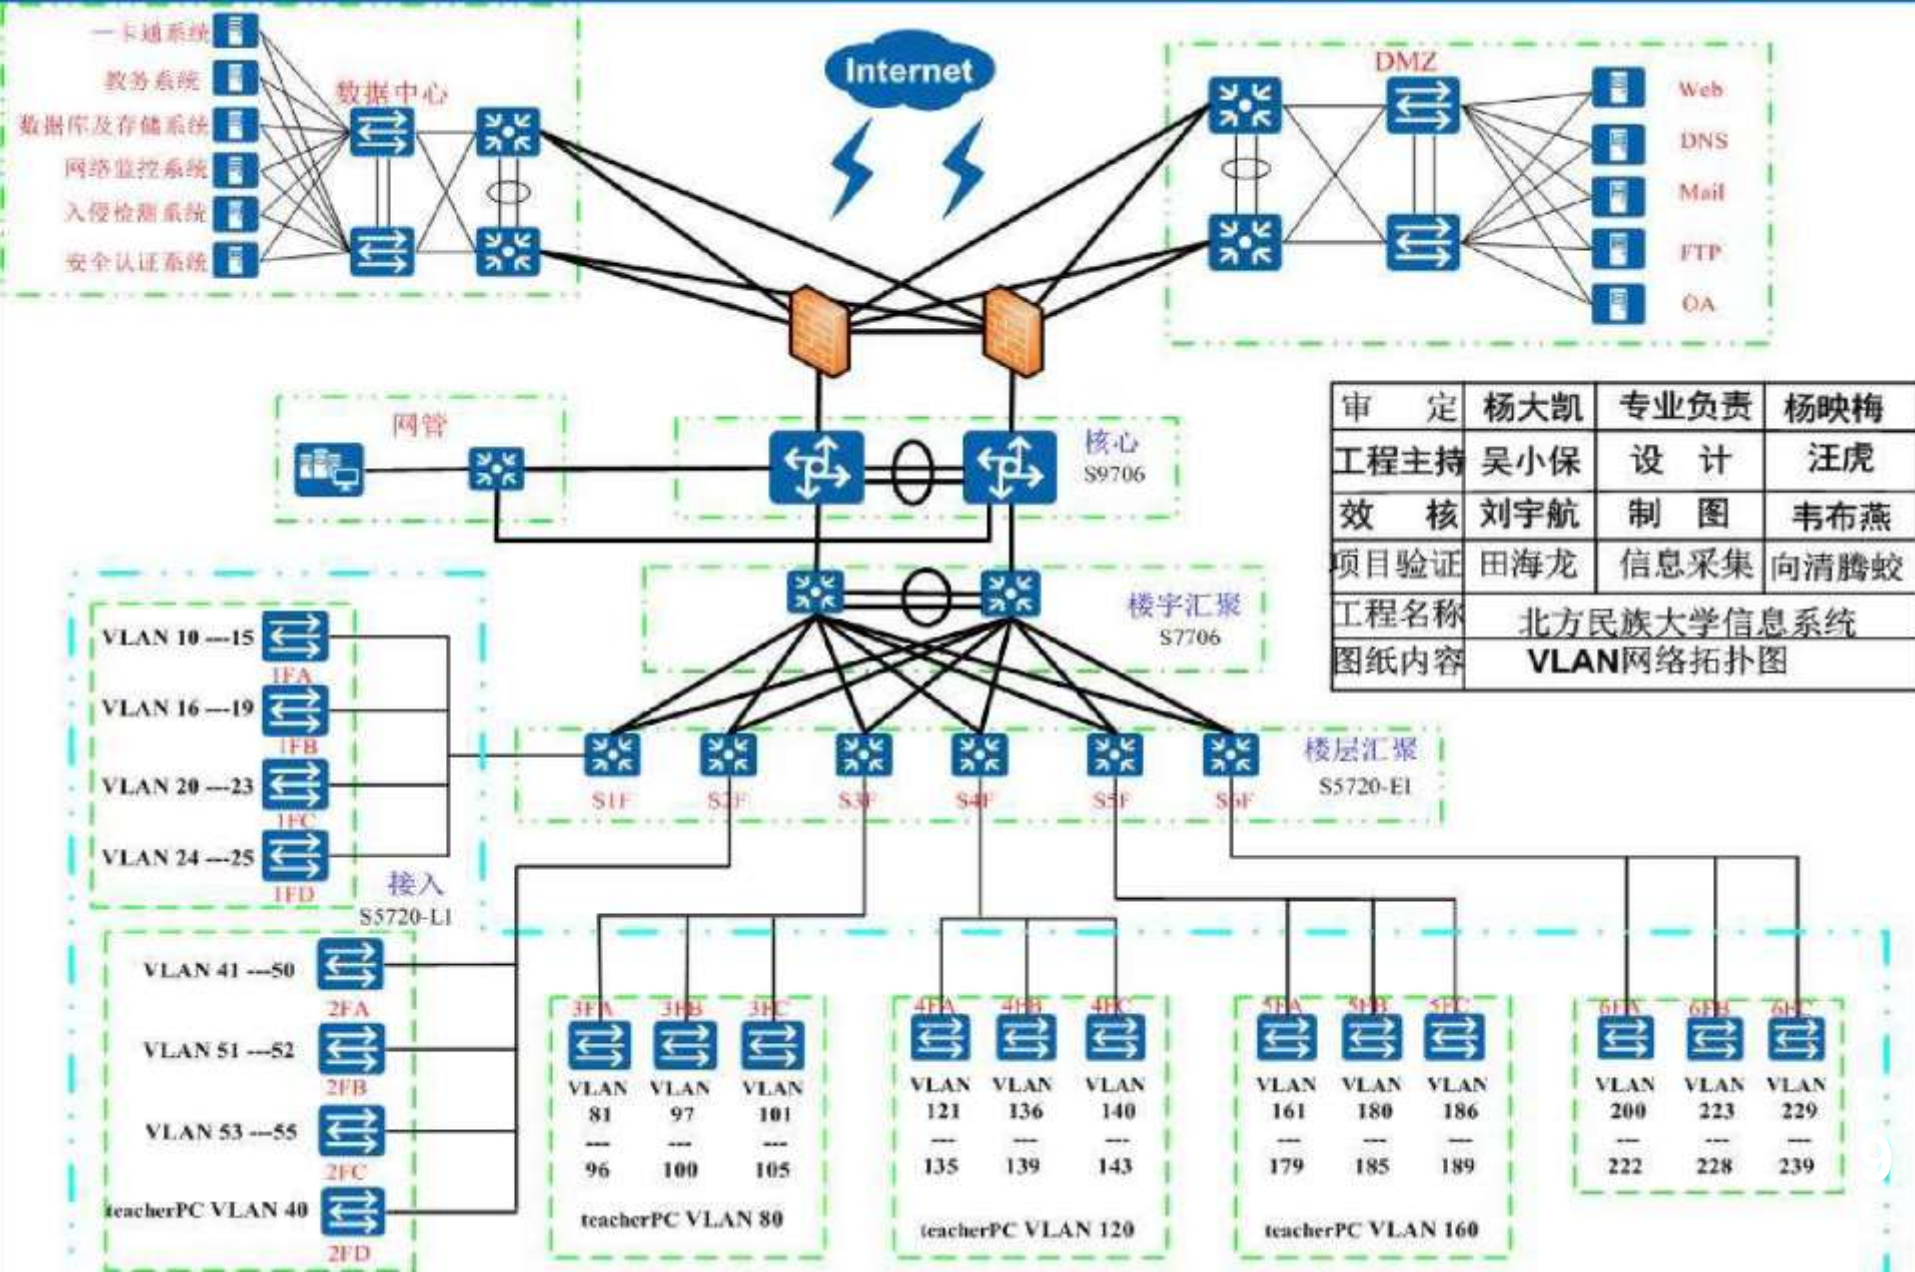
一卡通系统
教务系统
数据库及存储系统
网络监控系统
入侵检测系统
安全认证系统
数据中心

Internet

DMZ
Web
DNS
Mail
FTP
OA

| 审定 | 杨大凯 | 专业负责 | 杨映梅 |
|---|---|---|---|
| 工程主持 | 吴小保 | 设计 | 汪虎 |
| 效核 | 刘宇航 | 制图 | 韦布燕 |
| 项目验证 | 田海龙 | 信息采集 | 向清腾蛟 |
| 工程名称 | 北方民族大学信息系统 | | |
| 图纸内容 | VLAN网络拓扑图 | | |

网管
核心
S9706
楼宇汇聚
S7706

VLAN 10 ---15
1FA
VLAN 16 ---19
1FB
VLAN 20 ---23
1FC
VLAN 24 ---25
1FD
接入
S5720-LI

S1F S2F S3F S4F S5F S6F
楼层汇聚
S5720-EI

VLAN 41 ---50
2FA
VLAN 51 ---52
2FB
VLAN 53 ---55
2FC
teacherPC VLAN 40
2FD

3FA 3FB 3FC
VLAN 81 --- 96
VLAN 97 --- 100
VLAN 101 --- 105
teacherPC VLAN 80

4FA 4FB 4FC
VLAN 121 --- 135
VLAN 136 --- 139
VLAN 140 --- 143
teacherPC VLAN 120

5FA 5FB 5FC
VLAN 161 --- 179
VLAN 180 --- 185
VLAN 186 --- 189
teacherPC VLAN 160

6FA 6FB 6FC
VLAN 200 --- 222
VLAN 223 --- 228
VLAN 229 --- 239